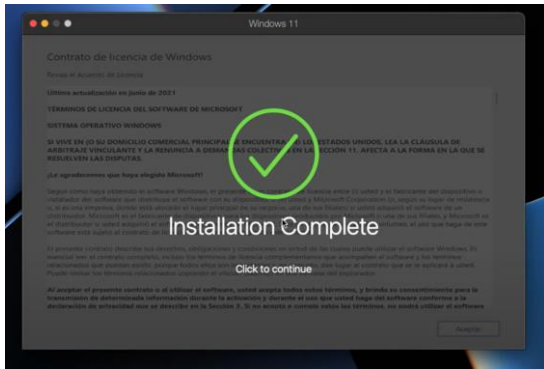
Windows 11

Contrato de licencia de Windows

Revise el Acuerdo de licencia

Última actualización en junio de 2021

TÉRMINOS DE LICENCIA DEL SOFTWARE DE MICROSOFT

SISTEMA OPERATIVO WINDOWS

SI VIVE EN (O SI SU DOMICILIO COMERCIAL PRINCIPAL SE ENCUENTRA EN) LOS ESTADOS UNIDOS, LEA LA CLÁUSULA DE ARBITRAJE VINCULANTE Y LA RENUNCIA A DEMANDAS COLECTIVAS EN LA SECCIÓN 11. AFECTA A LA FORMA EN LA QUE SE RESUELVEN LAS DISPUTAS.

¡Le agradecemos que haya elegido Microsoft!

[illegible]

Installation Complete

Click to continue

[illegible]

Aceptar